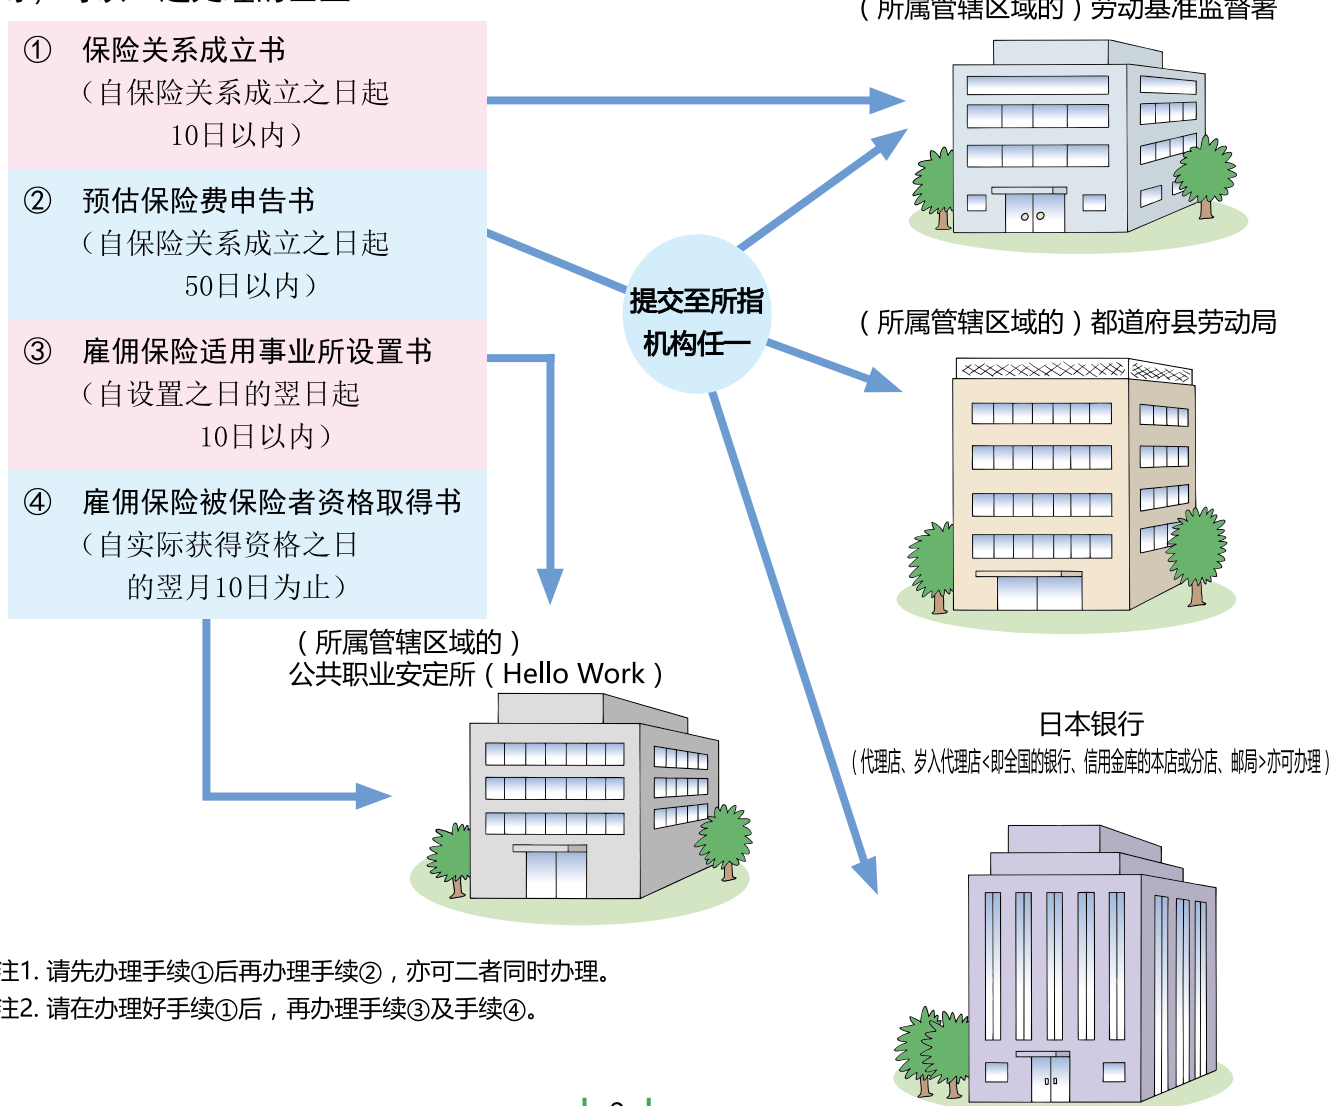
① 保险关系成立书
（自保险关系成立之日起
10日以内）

② 预估保险费申告书
（自保险关系成立之日起
50日以内）

③ 雇佣保险适用事业所设置书
（自设置之日的翌日起
10日以内）

④ 雇佣保险被保险者资格取得书
（自实际获得资格之日
的翌月10日为止）

（所属管辖区域的）劳动基准监督署

提交至所指机构任一

（所属管辖区域的）都道府县劳动局

（所属管辖区域的）
公共职业安定所（Hello Work）

日本银行
（代理店、岁入代理店<即全国的银行、信用金库的本店或分店、邮局>亦可办理）

注1. 请先办理手续①后再办理手续②，亦可二者同时办理。
注2. 请在办理好手续①后，再办理手续③及手续④。